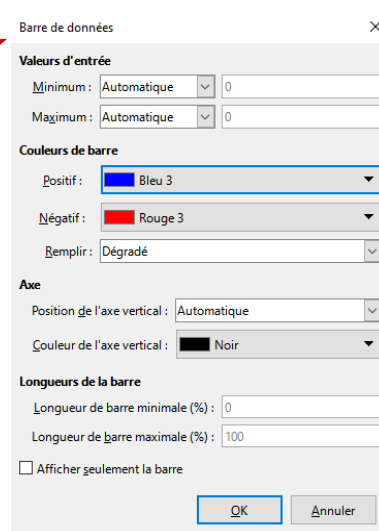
Barre de données

Valeurs d'entrée

Minimum : Automatique 0

Maximum : Automatique 0

Couleurs de barre

Positif : Bleu 3

Négatif : Rouge 3

Remplir : Dégradé

Axe

Position de l'axe vertical : Automatique

Couleur de l'axe vertical : Noir

Longueurs de la barre

Longueur de barre minimale (%) : 0

Longueur de barre maximale (%) : 100

Afficher seulement la barre

OK Annuler